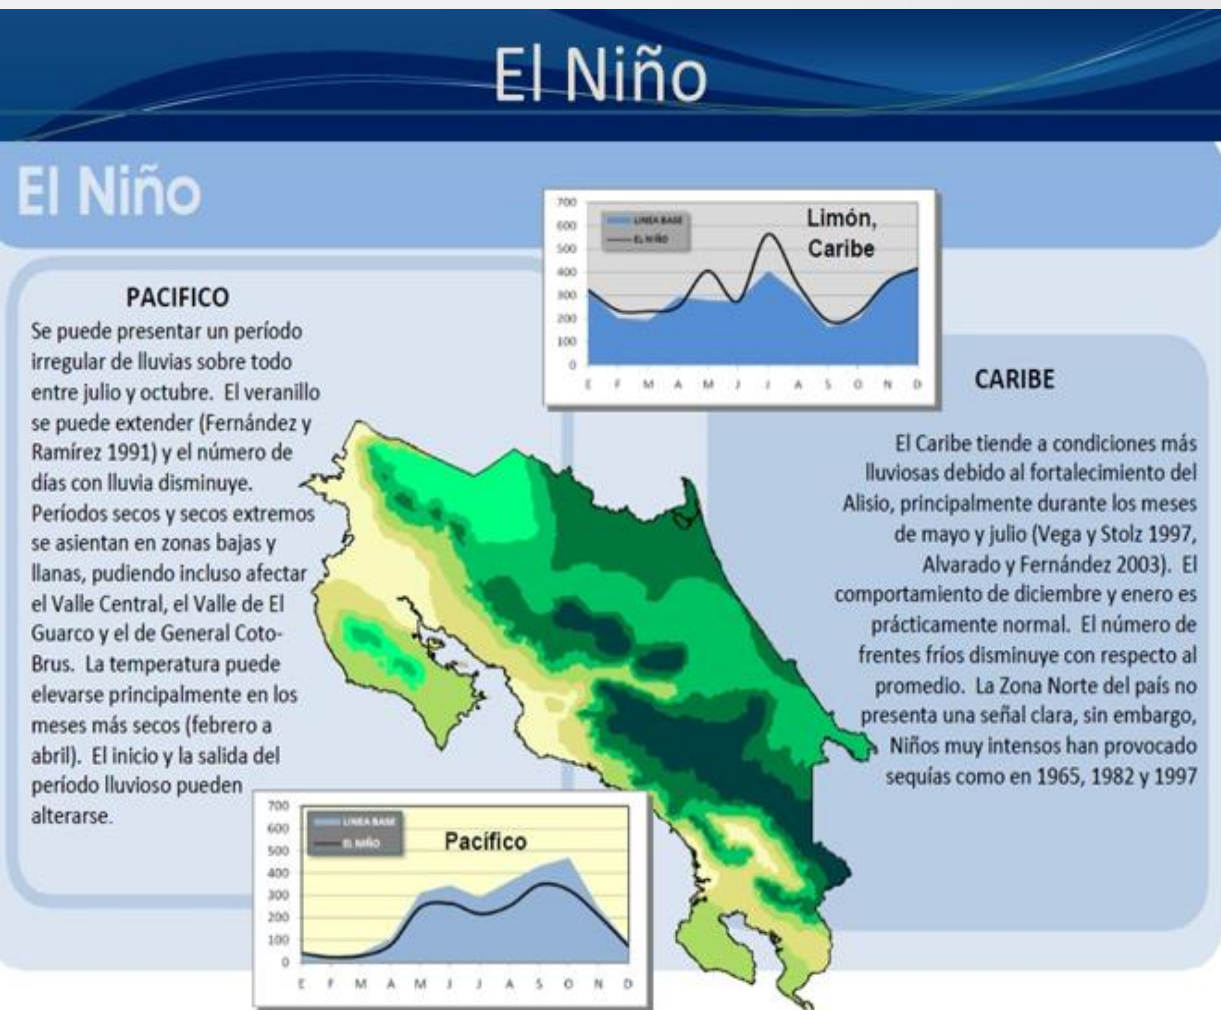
El Niño

El Niño

PACIFICO

Se puede presentar un período irregular de lluvias sobre todo entre julio y octubre. El veranillo se puede extender (Fernández y Ramírez 1991) y el número de días con lluvia disminuye. Períodos secos y secos extremos se asientan en zonas bajas y llanas, pudiendo incluso afectar el Valle Central, el Valle de El Guarco y el de General Coto-Brus. La temperatura puede elevarse principalmente en los meses más secos (febrero a abril). El inicio y la salida del período lluvioso pueden alterarse.

700
600
500
400
300
200
100
0
LINEA BASE
EL NIÑO
Limón, Caribe
E F M A M J J A S O N D

CARIBE

El Caribe tiende a condiciones más lluviosas debido al fortalecimiento del Alisio, principalmente durante los meses de mayo y julio (Vega y Stolz 1997, Alvarado y Fernández 2003). El comportamiento de diciembre y enero es prácticamente normal. El número de frentes fríos disminuye con respecto al promedio. La Zona Norte del país no presenta una señal clara, sin embargo, Niños muy intensos han provocado sequías como en 1965, 1982 y 1997

700
600
500
400
300
200
100
0
LINEA BASE
EL NIÑO
Pacífico
E F M A M J J A S O N D